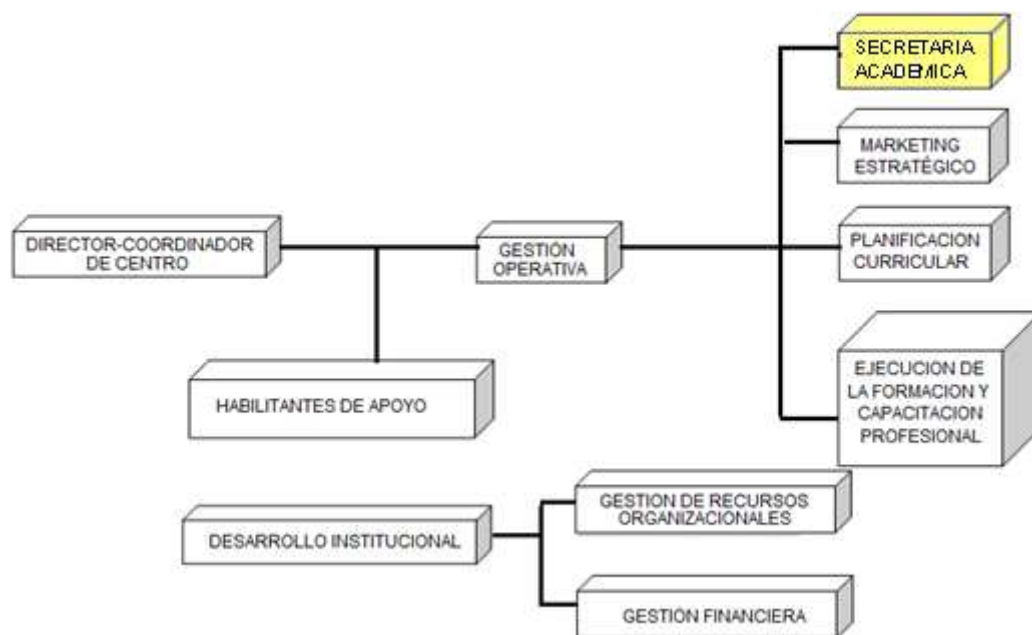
SECRETARIA ACADEMICA

MARKETING ESTRATÉGICO

DIRECTOR-COORDINADOR DE CENTRO

GESTION OPERATIVA

PLANIFICACION CURRICULAR

HABILITANTES DE APOYO

EJECUCION DE LA FORMACION Y CAPACITACION PROFESIONAL

DESARROLLO INSTITUCIONAL

GESTION DE RECURSOS ORGANIZACIONALES

GESTION FINANCIERA